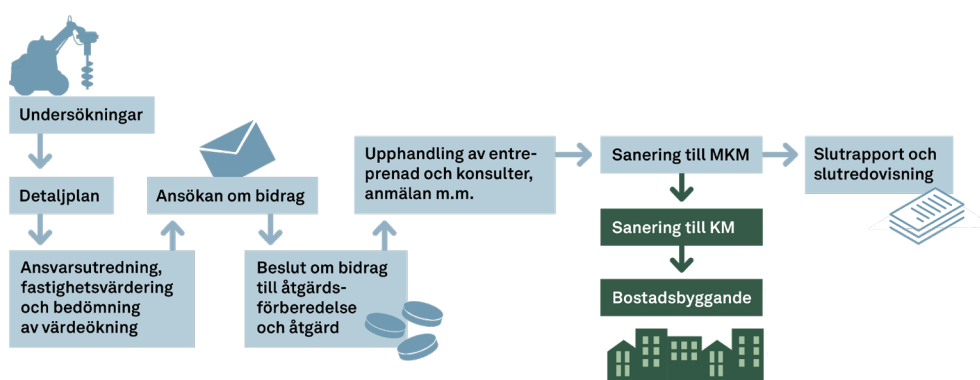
Undersökningar

Detaljplan

Ansvarsutredning, fastighetsvärdering och bedömning av värdeökning

Ansökan om bidrag

Beslut om bidrag till åtgärdsförberedelse och åtgärd

Upphandling av entreprenad och konsulter, anmälan m.m.

Sanering till MKM

Sanering till KM

Bostadsbyggande

Slutrapport och slutredovisning